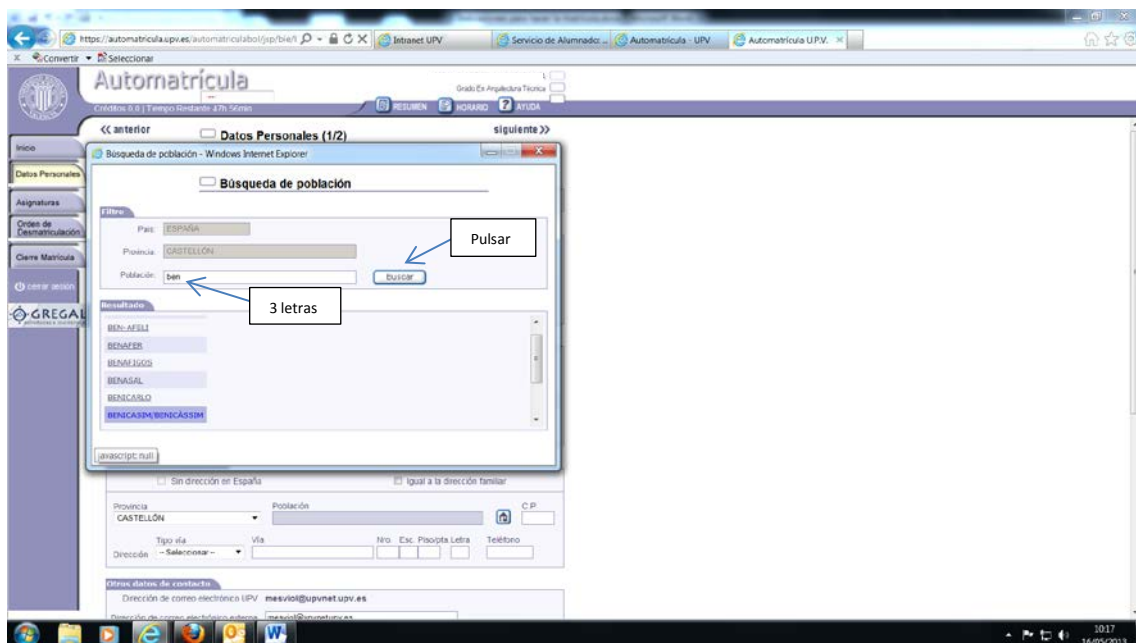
https://automatricula.upv.es/automatriculabol/jsp/bie/i
Intranet UPV
Servicio de Alumnado:...
Automatrícula - UPV
Automatrícula U.P.V.

Convertir
Seleccionar

Automatrícula
Créditos 0,0 | Tiempo Restante 47h 56min
Grado En Arquitectura Técnica
RESUMEN
HORARIO
AYUDA

Inicio
Datos Personales
Asignaturas
Orden de Desmatriculación
Cierre Matrícula
cerrar sesión
GREGAL

<< anterior
Datos Personales (1/2)
siguiente >>

Búsqueda de población - Windows Internet Explorer

Búsqueda de población

Filtro
País: ESPAÑA
Provincia: CASTELLÓN
Población: ben
buscar

Pulsar

3 letras

Resultado
BEN-AFELI
BENAFER
BENAFIGOS
BENASAL
BENICARLO
BENICASIM/BENICÀSSIM

javascript:null

Sin dirección en España
Igual a la dirección familiar

Provincia
CASTELLÓN
Población
C.P.
Tipo vía
Vía
Nro.
Esc.
Piso/pta
Letra
Teléfono
Dirección
-- Seleccionar --

Otros datos de contacto
Dirección de correo electrónico UPV mesviol@upvnet.upv.es
Dirección de correo electrónico externa mesviol@upvnet.upv.es

10:17
16/05/2013